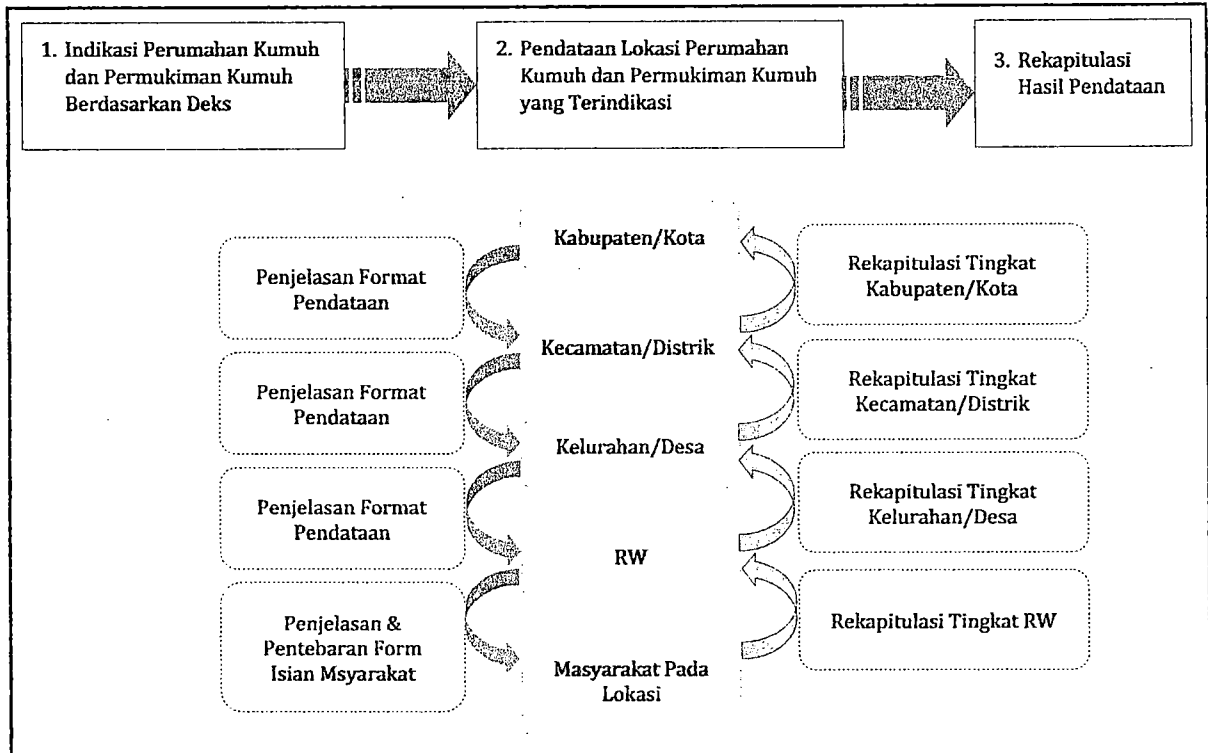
1. Indikasi Perumahan Kumuh dan Permukiman Kumuh Berdasarkan Deks

2. Pendataan Lokasi Perumahan Kumuh dan Permukiman Kumuh yang Terindikasi

3. Rekapitulasi Hasil Pendataan

Penjelasan Format Pendataan

Kabupaten/Kota

Rekapitulasi Tingkat Kabupaten/Kota

Penjelasan Format Pendataan

Kecamatan/Distrik

Rekapitulasi Tingkat Kecamatan/Distrik

Penjelasan Format Pendataan

Kelurahan/Desa

Rekapitulasi Tingkat Kelurahan/Desa

Penjelasan & Pentebaran Form Isian Msyarakat

RW

Rekapitulasi Tingkat RW

Masyarakat Pada Lokasi